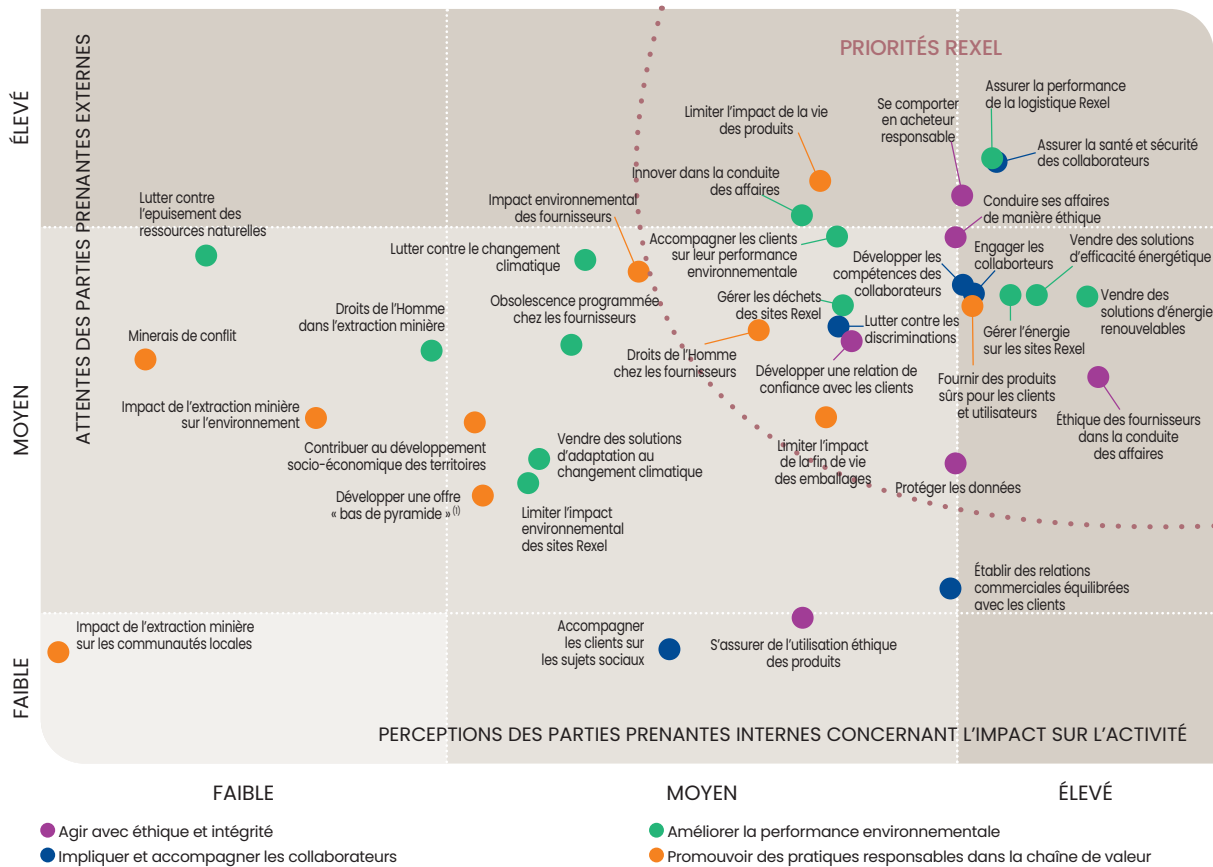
ÉLEVÉ

MOYEN

FAIBLE

ATTENTES DES PARTIES PRENANTES EXTERNES

PRIORITÉS REXEL

Assurer la performance de la logistique Rexel

Se comporter en acheteur responsable

Assurer la santé et sécurité des collaborateurs

Limiter l'impact de la vie des produits

Innover dans la conduite des affaires

Conduire ses affaires de manière éthique

Impact environnemental des fournisseurs

Accompagner les clients sur leur performance environnementale

Développer les compétences des collaborateurs

Engager les collaborteurs

Vendre des solutions d'efficacité énergétique

Lutter contre l'epuisement des ressources naturelles

Lutter contre le changement climatique

Vendre des solutions d'énergie renouvelables

Obsolescence programmée chez les fournisseurs

Gérer les déchets des sites Rexel

Gérer l'énergie sur les sites Rexel

Droits de l'Homme dans l'extraction minière

Lutter contre les discriminations

Minerais de conflit

Droits de l'Homme chez les fournisseurs

Développer une relation de confiance avec les clients

Fournir des produits sûrs pour les clients et utilisateurs

Éthique des fournisseurs dans la conduite des affaires

Impact de l'extraction minière sur l'environnement

Contribuer au développement socio-économique des territoires

Vendre des solutions d'adaptation au changement climatique

Limiter l'impact de la fin de vie des emballages

Protéger les données

Développer une offre « bas de pyramide »$^{(1)}$

Limiter l'impact environnemental des sites Rexel

Établir des relations commerciales équilibrées avec les clients

Impact de l'extraction minière sur les communautés locales

Accompagner les clients sur les sujets sociaux

S'assurer de l'utilisation éthique des produits

PERCEPTIONS DES PARTIES PRENANTES INTERNES CONCERNANT L'IMPACT SUR L'ACTIVITÉ

FAIBLE

MOYEN

ÉLEVÉ

Agir avec éthique et intégrité

Impliquer et accompagner les collaborateurs

Améliorer la performance environnementale

Promouvoir des pratiques responsables dans la chaîne de valeur